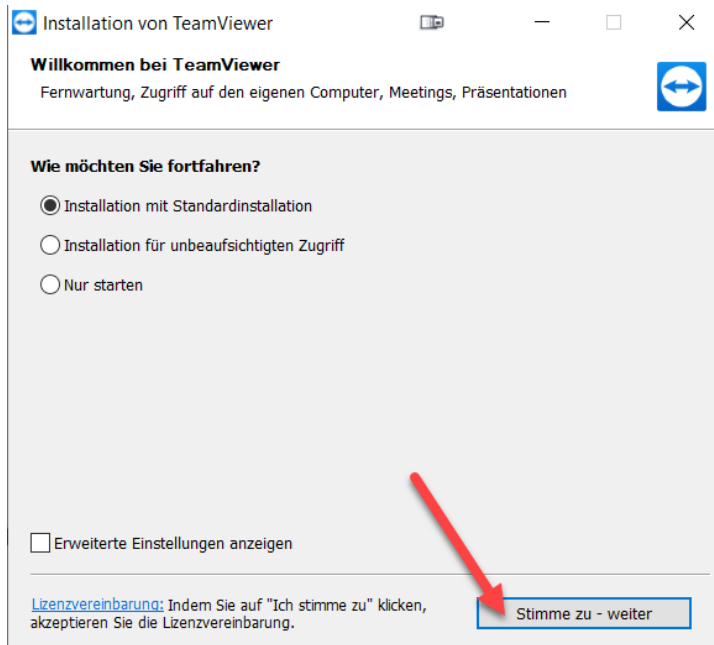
Installation von TeamViewer

Willkommen bei TeamViewer

Fernwartung, Zugriff auf den eigenen Computer, Meetings, Präsentationen

Wie möchten Sie fortfahren?

Installation mit Standardinstallation

Installation für unbeaufsichtigten Zugriff

Nur starten

Erweiterte Einstellungen anzeigen

Lizenzvereinbarung: Indem Sie auf "Ich stimme zu" klicken, akzeptieren Sie die Lizenzvereinbarung.

Stimme zu - weiter